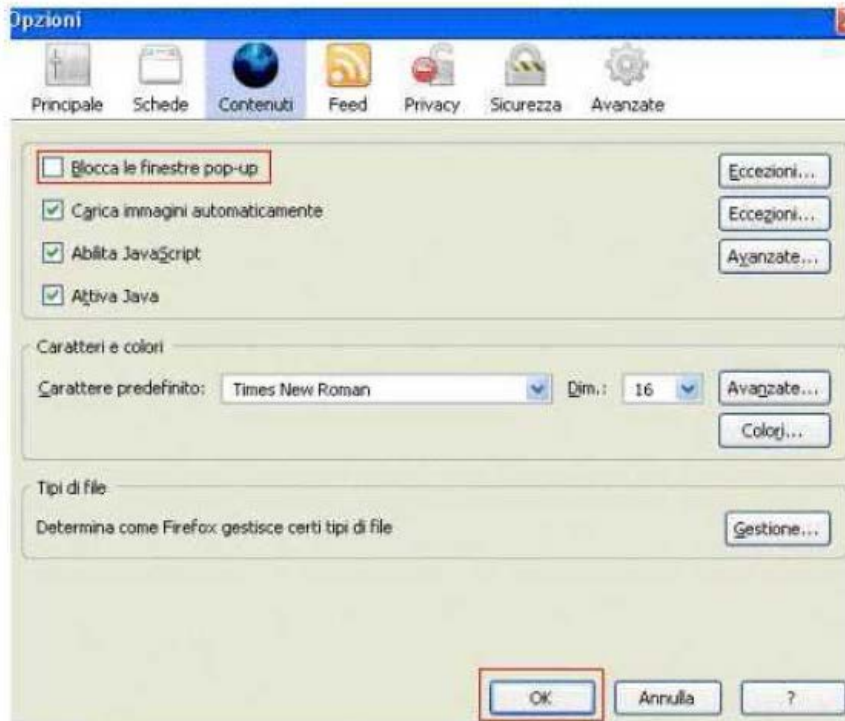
Opzioni

Principale Schede Contenuti Feed Privacy Sicurezza Avanzate

Blocca le finestre pop-up
Eccezioni...

Carica immagini automaticamente
Eccezioni...

Abilita JavaScript
Avanzate...

Attiva Java

Caratteri e colori

Carattere predefinito: Times New Roman Dim.: 16
Avanzate...
Colori...

Tipi di file

Determina come Firefox gestisce certi tipi di file
Gestione...

OK Annulla ?